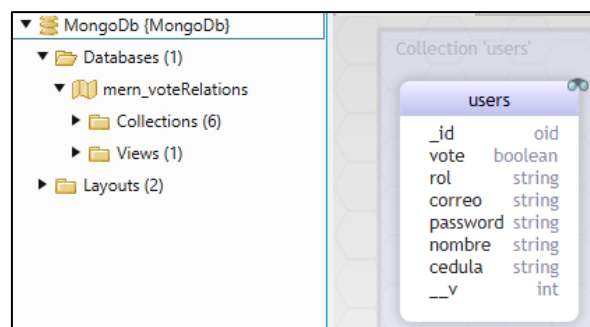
MongoDb {MongoDb}
Databases (1)
mern_voteRelations
Collections (6)
Views (1)
Layouts (2)

Collection 'users'

users

| | |
|---|---|
| _id | oid |
| vote | boolean |
| rol | string |
| correo | string |
| password | string |
| nombre | string |
| cedula | string |
| __v | int |